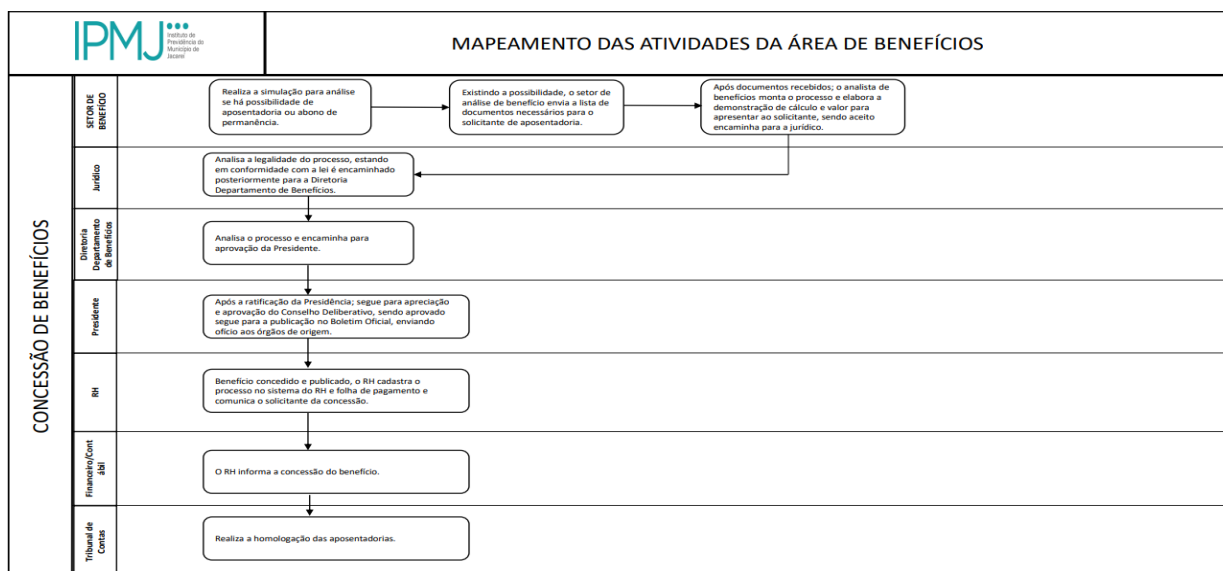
IPMJ Instituto de Previdência do Município de Jacareí

MAPEAMENTO DAS ATIVIDADES DA ÁREA DE BENEFÍCIOS

CONCESSÃO DE BENEFÍCIOS

SETOR DE BENEFÍCIO

Realiza a simulação para análise se há possibilidade de aposentadoria ou abono de permanência.

Existindo a possibilidade, o setor de análise de benefício envia a lista de documentos necessários para o solicitante de aposentadoria.

Após documentos recebidos; o analista de benefícios monta o processo e elabora a demonstração de cálculo e valor para apresentar ao solicitante, sendo aceito encaminha para a jurídico.

Jurídico

Analisa a legalidade do processo, estando em conformidade com a lei é encaminhado posteriormente para a Diretoria Departamento de Benefícios.

Diretoria Departamento de Benefícios

Analisa o processo e encaminha para aprovação da Presidente.

Presidente

Após a ratificação da Presidência; segue para apreciação e aprovação do Conselho Deliberativo, sendo aprovado segue para a publicação no Boletim Oficial, enviando ofício aos órgãos de origem.

RH

Benefício concedido e publicado, o RH cadastra o processo no sistema do RH e folha de pagamento e comunica o solicitante da concessão.

Financeiro/Contábil

O RH informa a concessão do benefício.

Tribunal de Contas

Realiza a homologação das aposentadorias.